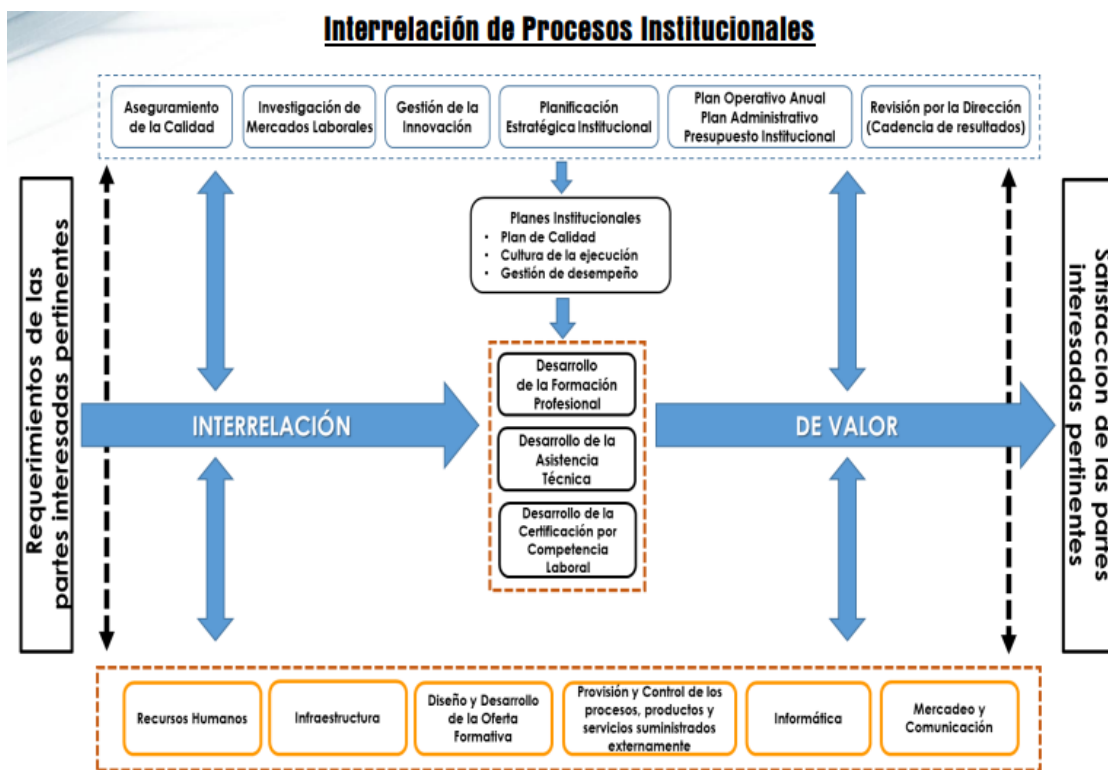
Interrelación de Procesos Institucionales

Aseguramiento de la Calidad

Investigación de Mercados Laborales

Gestión de la Innovación

Planificación Estratégica Institucional

Plan Operativo Anual
Plan Administrativo
Presupuesto Institucional

Revisión por la Dirección (Cadencia de resultados)

Requerimientos de las partes interesadas pertinentes

Planes Institucionales
• Plan de Calidad
• Cultura de la ejecución
• Gestión de desempeño

INTERRELACIÓN

Desarrollo de la Formación Profesional

Desarrollo de la Asistencia Técnica

Desarrollo de la Certificación por Competencia Laboral

DE VALOR

Satisfacción de las partes interesadas pertinentes

Recursos Humanos

Infraestructura

Diseño y Desarrollo de la Oferta Formativa

Provisión y Control de los procesos, productos y servicios suministrados externamente

Informática

Mercadeo y Comunicación